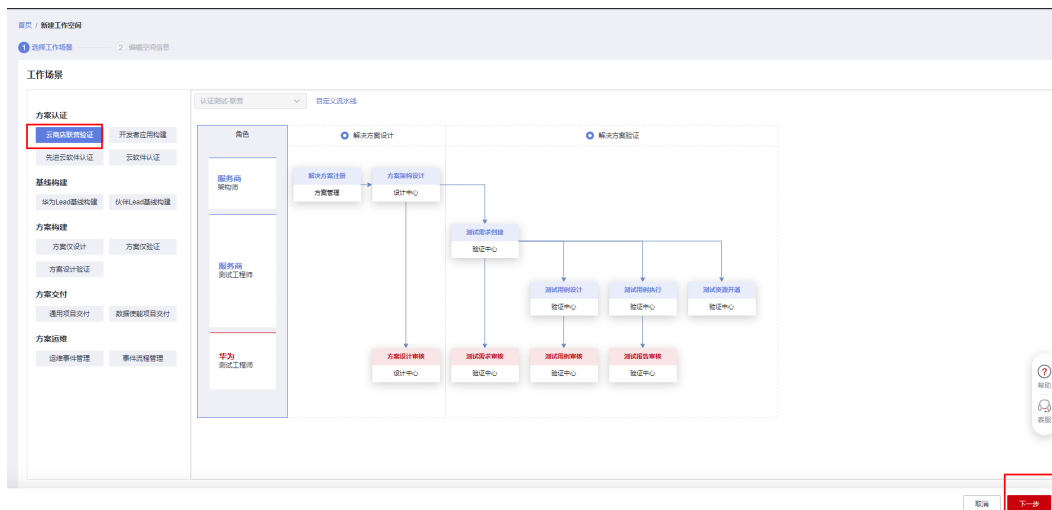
首页 / 新建工作空间

1 选择工作场景 2 编辑空间信息

工作场景

方案认证

云商店联营验证 开发者应用构建

先进云软件认证 云软件认证

基线构建

华为Lead基线构建 伙伴Lead基线构建

方案构建

方案仅设计 方案仅验证

方案设计验证

方案交付

通用项目交付 数据使能项目交付

方案运维

运维事件管理 事件流程管理

认证测试-联营 自定义流水线

角色

解决方案设计

解决方案验证

服务商
架构师

服务商
测试工程师

华为
测试工程师

解决方案注册
方案管理

方案架构设计
设计中心

测试需求创建
验证中心

测试用例设计
验证中心

测试用例执行
验证中心

测试资源开通
验证中心

方案设计审核
设计中心

测试需求审核
验证中心

测试用例审核
验证中心

测试报告审核
验证中心

帮助

客服

取消 下一步